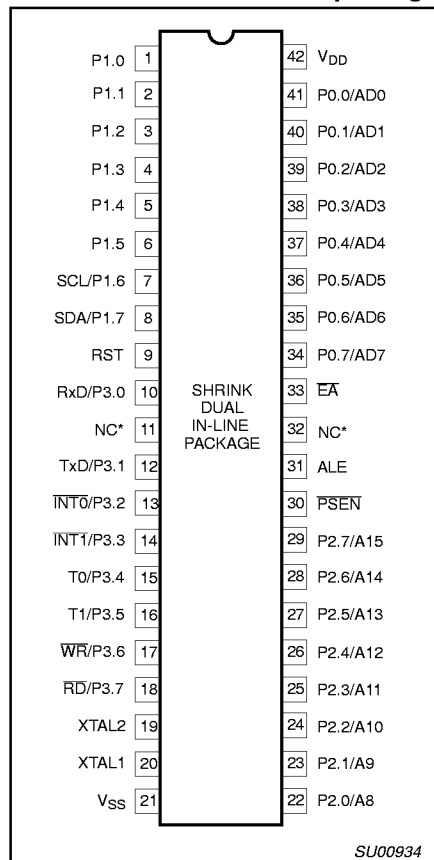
P1.0 1
P1.1 2
P1.2 3
P1.3 4
P1.4 5
P1.5 6
SCL/P1.6 7
SDA/P1.7 8
RST 9
RxD/P3.0 10
NC* 11
TxD/P3.1 12
$\overline{INT0}$/P3.2 13
$\overline{INT1}$/P3.3 14
T0/P3.4 15
T1/P3.5 16
$\overline{WR}$/P3.6 17
$\overline{RD}$/P3.7 18
XTAL2 19
XTAL1 20
$V_{SS}$ 21

SHRINK DUAL IN-LINE PACKAGE

42 $V_{DD}$
41 P0.0/AD0
40 P0.1/AD1
39 P0.2/AD2
38 P0.3/AD3
37 P0.4/AD4
36 P0.5/AD5
35 P0.6/AD6
34 P0.7/AD7
33 $\overline{EA}$
32 NC*
31 ALE
30 $\overline{PSEN}$
29 P2.7/A15
28 P2.6/A14
27 P2.5/A13
26 P2.4/A12
25 P2.3/A11
24 P2.2/A10
23 P2.1/A9
22 P2.0/A8

SU00934